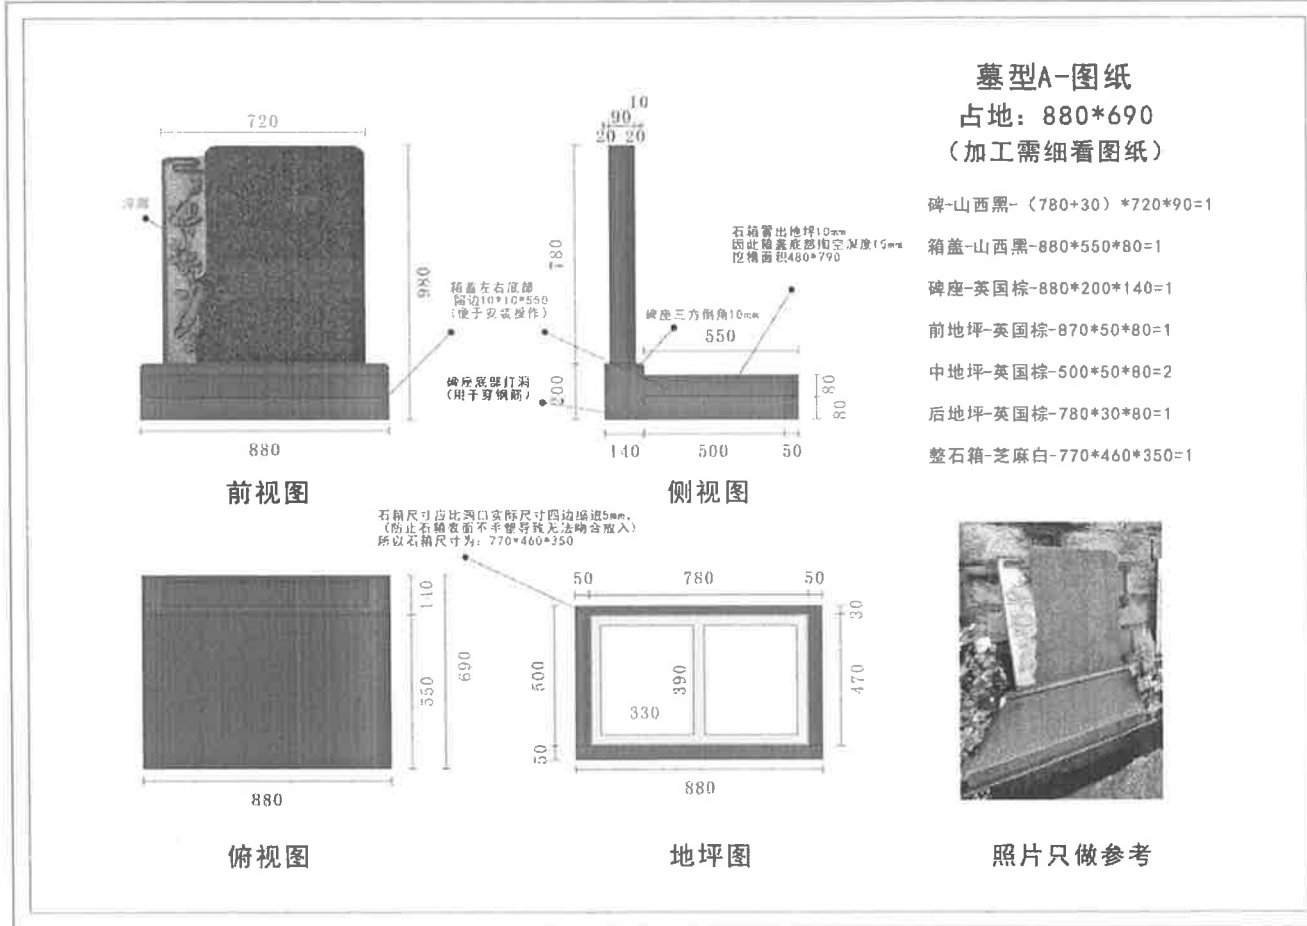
墓型A-图纸
占地：880*690
（加工需细看图纸）

碑-山西黑-（780+30）*720*90=1
箱盖-山西黑-880*550*80=1
碑座-英国棕-880*200*140=1
前地坪-英国棕-870*50*80=1
中地坪-英国棕-500*50*80=2
后地坪-英国棕-780*30*80=1
整石箱-芝麻白-770*460*350=1

720
浮雕
980
880
前视图

10
90
20 20
780
箱盖左右底部留边10*10*550（便于安装操作）
石箱留出地坪10mm 因此箱盖底部掏空深度15mm 挖槽面积480*790
碑座三方倒角10mm
550
碑座底部打洞（用于穿钢筋）
200
80
80
140 500 50
侧视图

石箱尺寸应比洞口实际尺寸四边缩进5mm。（防止石箱表面不平整导致无法吻合放入）所以石箱尺寸为：770*460*350

110
550
690
880
俯视图

50 780 50
30
500
390
330
470
50
880
地坪图

照片只做参考